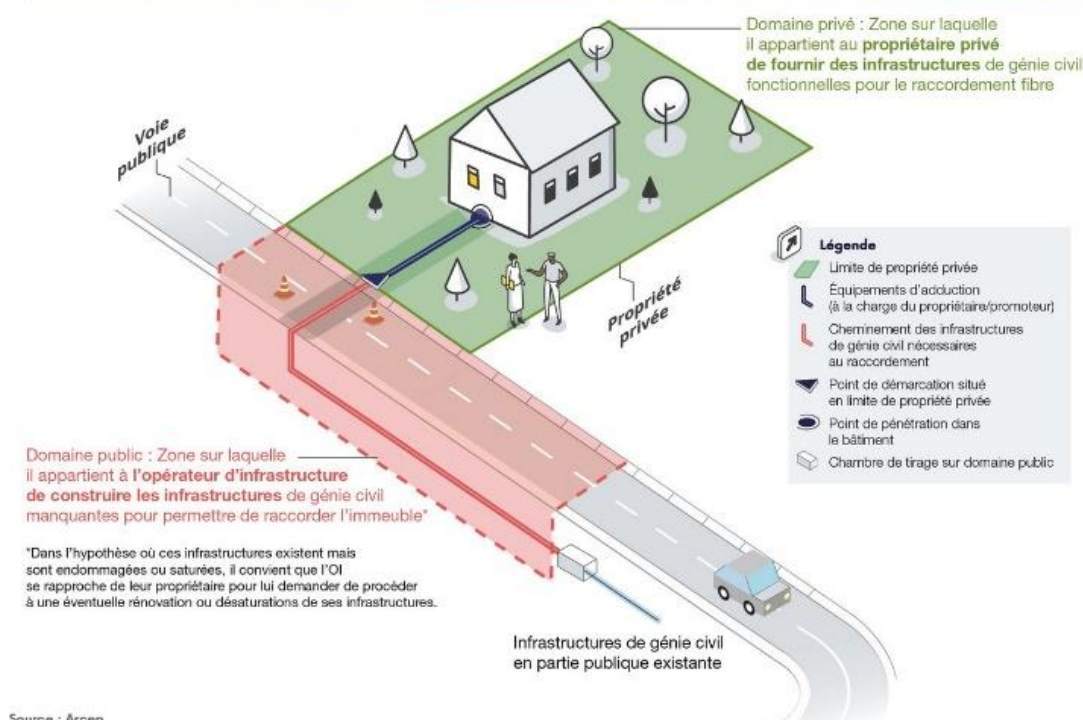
Domaine privé : Zone sur laquelle il appartient au **propriétaire privé de fournir des infrastructures** de génie civil fonctionnelles pour le raccordement fibre

Voie publique

Propriété privée

Légende

Limite de propriété privée

Équipements d'adduction (à la charge du propriétaire/promoteur)

Cheminement des infrastructures de génie civil nécessaires au raccordement

Point de démarcation situé en limite de propriété privée

Point de pénétration dans le bâtiment

Chambre de tirage sur domaine public

Domaine public : Zone sur laquelle il appartient à **l'opérateur d'infrastructure de construire les infrastructures** de génie civil manquantes pour permettre de raccorder l'immeuble*

*Dans l'hypothèse où ces infrastructures existent mais sont endommagées ou saturées, il convient que l'OI se rapproche de leur propriétaire pour lui demander de procéder à une éventuelle rénovation ou désaturations de ses infrastructures.

Infrastructures de génie civil en partie publique existante

Source : Arcep